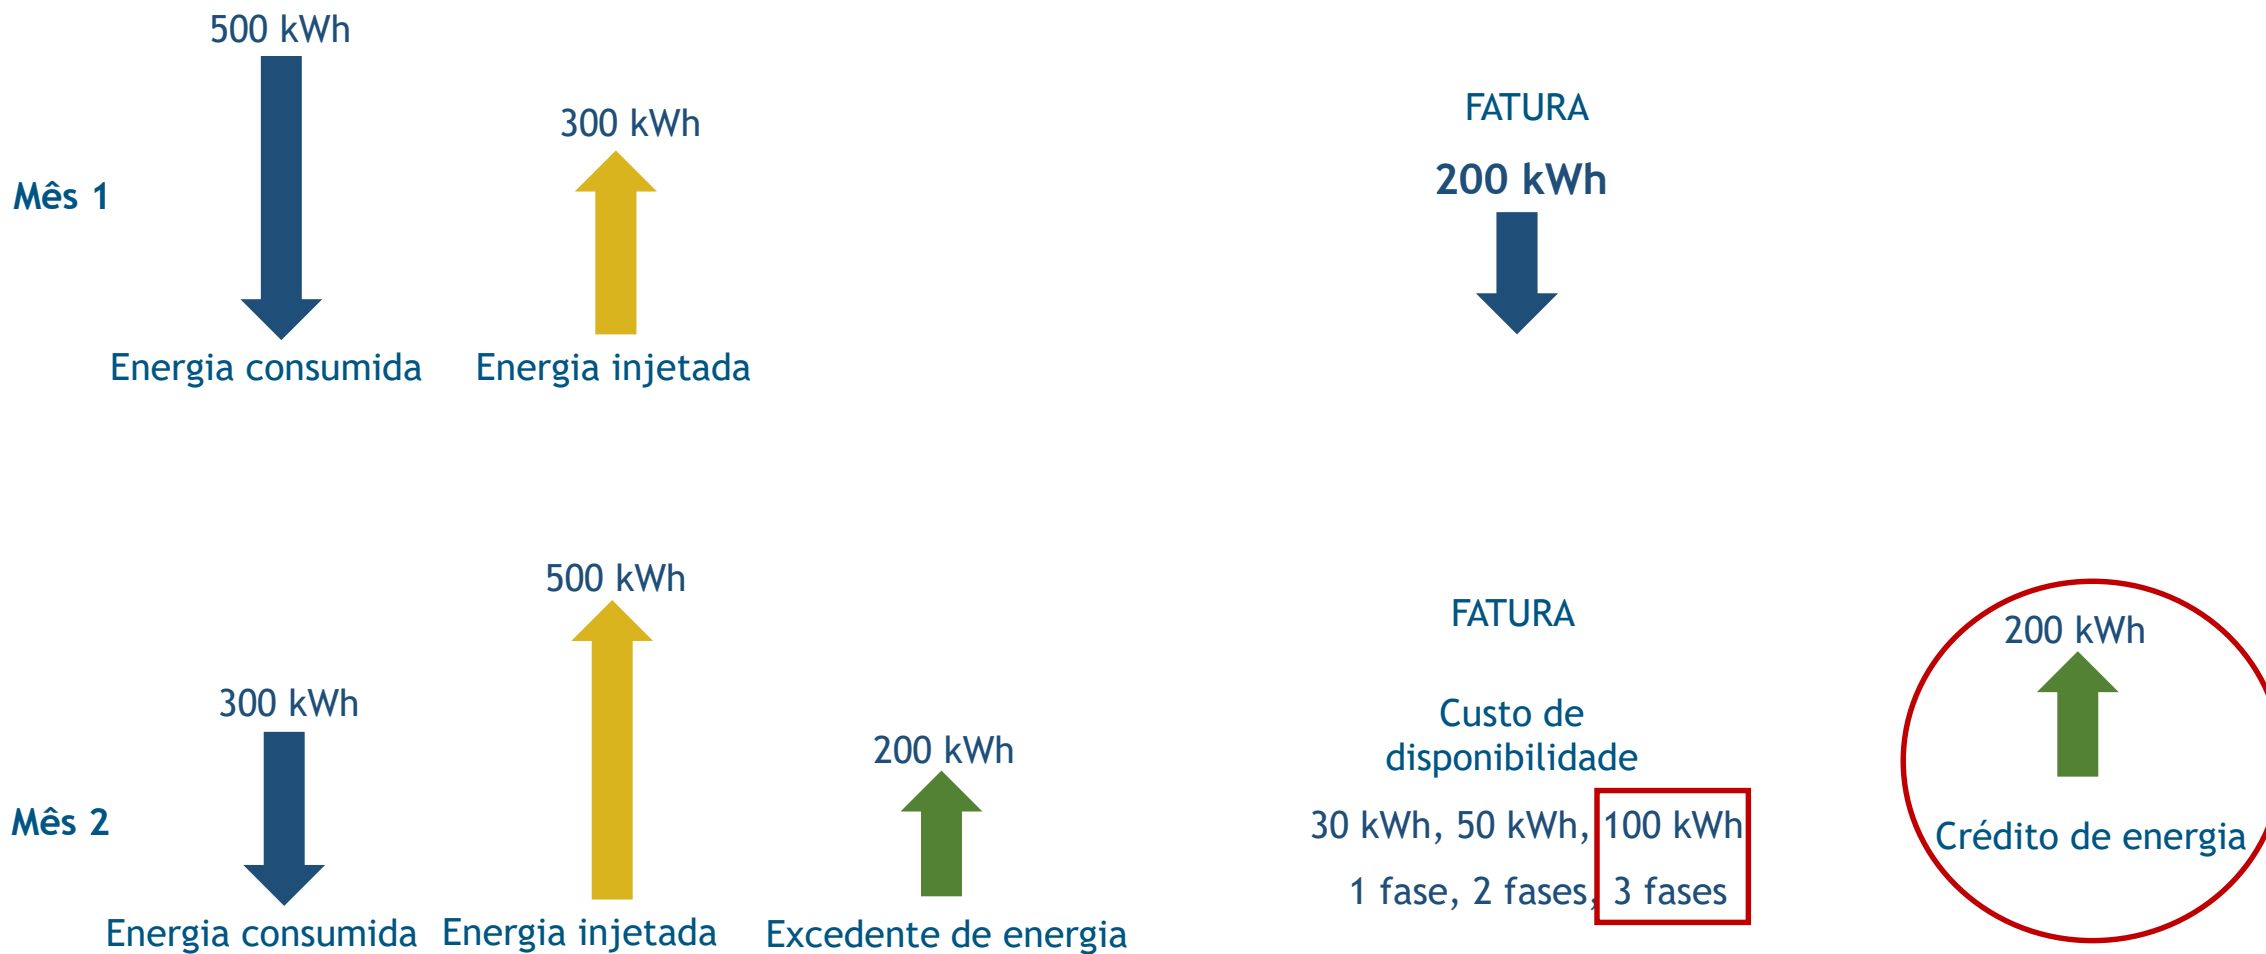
500 kWh

300 kWh

FATURA

200 kWh

Mês 1

Energia consumida

Energia injetada

500 kWh

FATURA

200 kWh

300 kWh

Custo de disponibilidade

200 kWh

Mês 2

30 kWh, 50 kWh, 100 kWh

1 fase, 2 fases, 3 fases

Crédito de energia

Energia consumida

Energia injetada

Excedente de energia